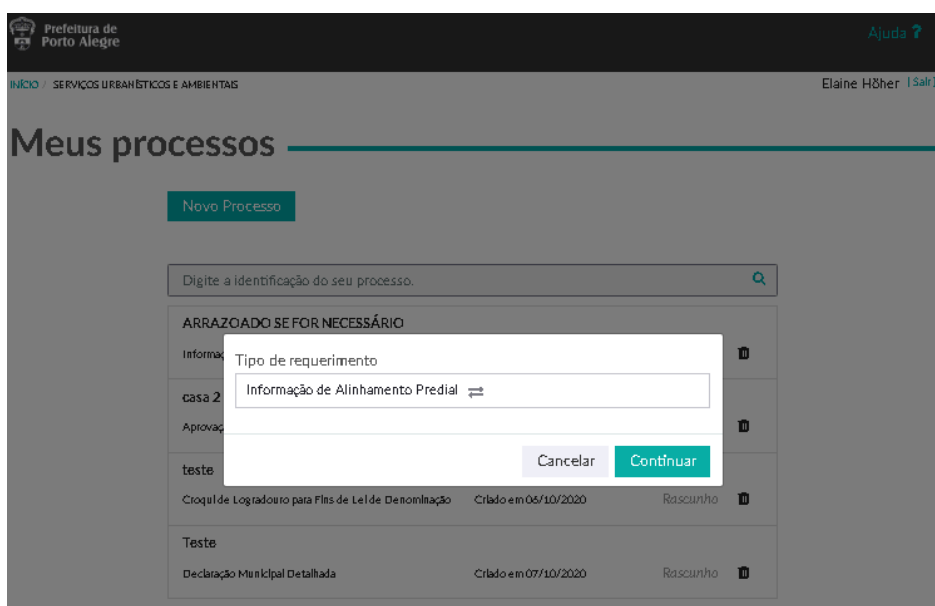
Prefeitura de Porto Alegre

Ajuda ?

INÍCIO / SERVIÇOS URBANÍSTICOS E AMBIENTAIS

Elaine Höher | Sair

Meus processos

Novo Processo

Digite a identificação do seu processo.

ARRAZOADO SE FOR NECESSÁRIO

Informaç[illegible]

casa 2

Aprovaç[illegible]

teste

Croqui de Logradouro para Fins de Lei de Denominação

Criado em 06/10/2020

Rascunho

Teste

Declaração Municipal Detalhada

Criado em 07/10/2020

Rascunho

Tipo de requerimento

Informação de Alinhamento Predial

Cancelar

Continuar